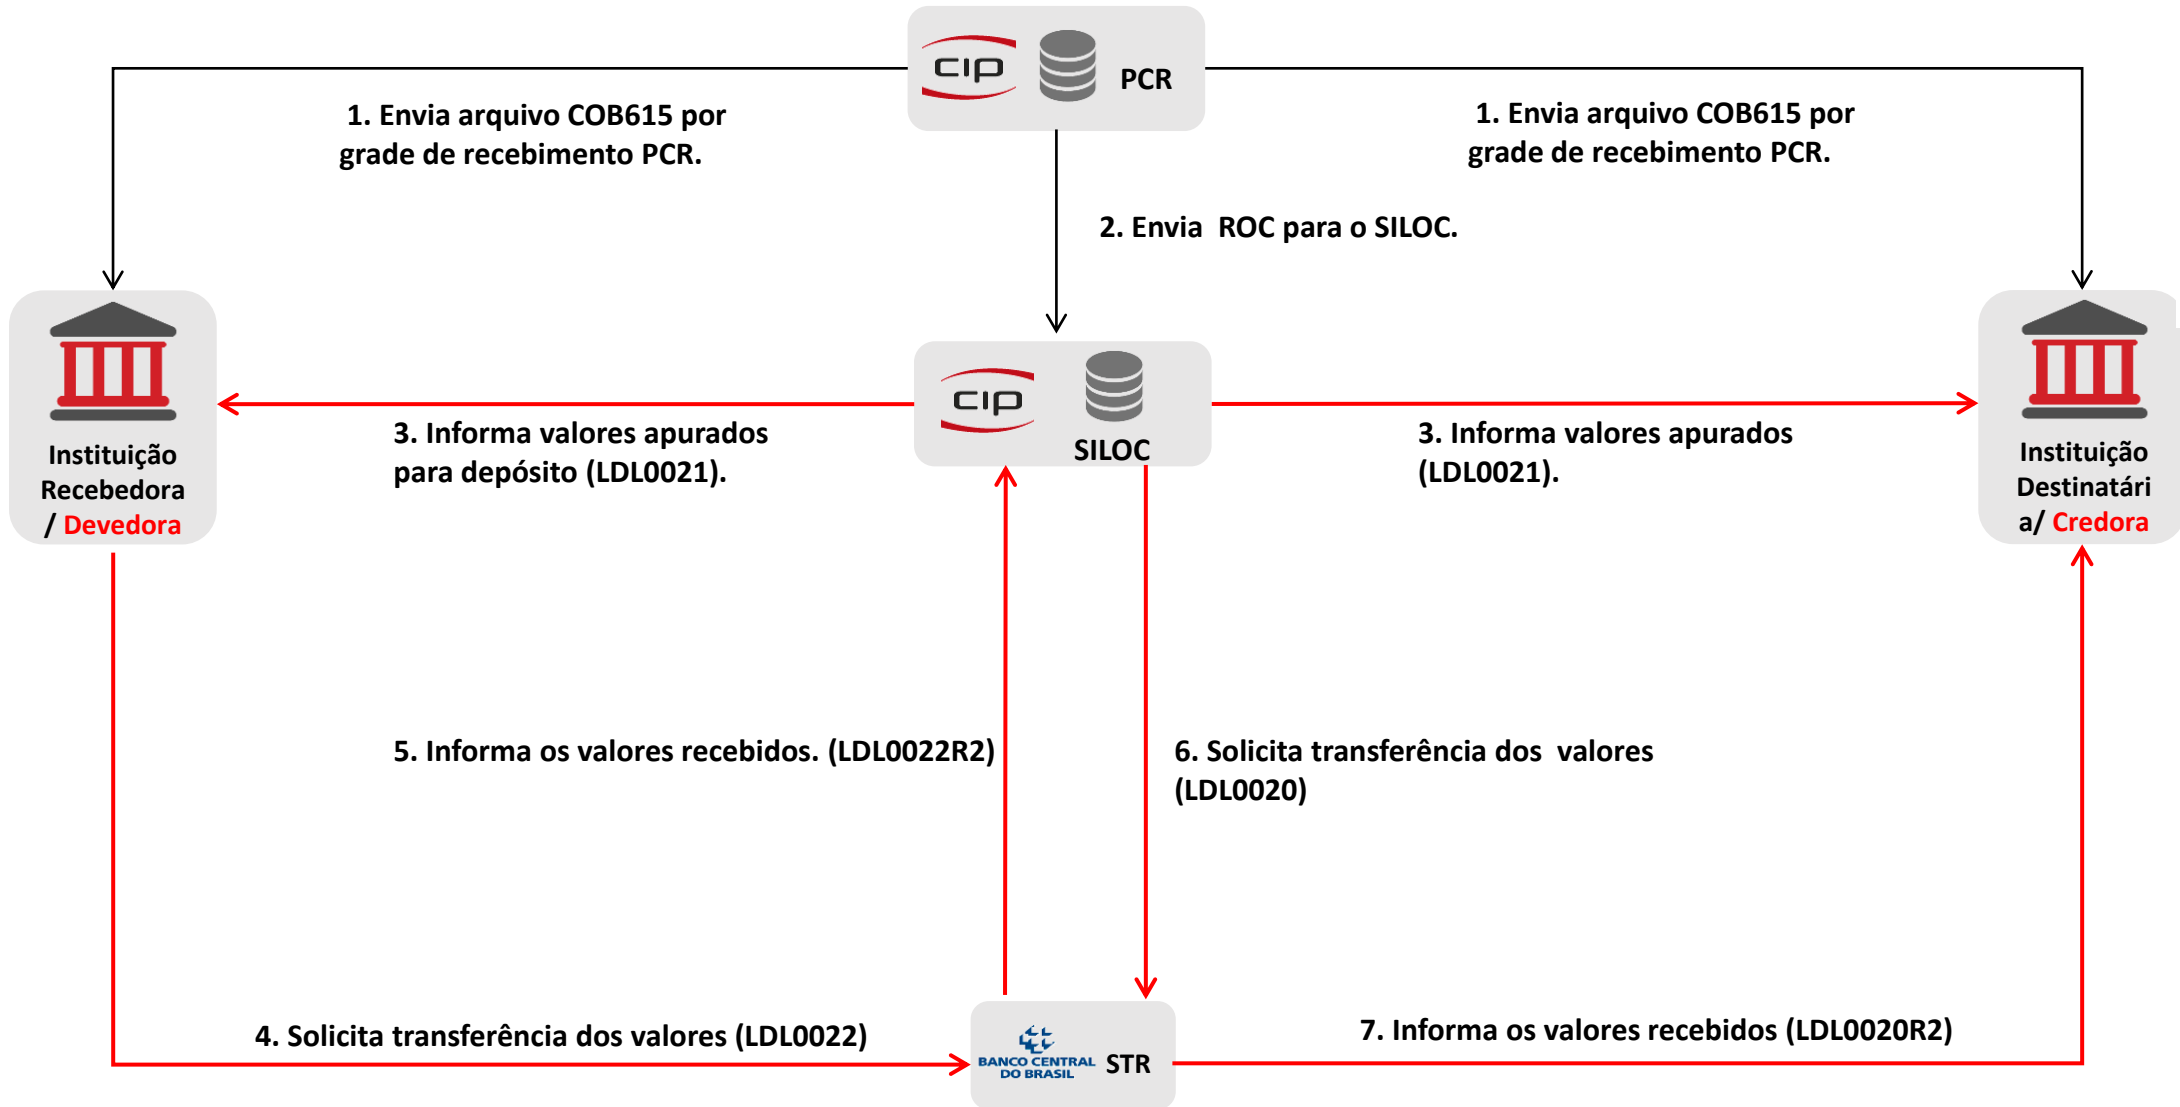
cip PCR

1. Envia arquivo COB615 por grade de recebimento PCR.

1. Envia arquivo COB615 por grade de recebimento PCR.

2. Envia ROC para o SILOC.

Instituição Recebedora / Devedora

cip SILOC

Instituição Destinatária/ Credora

3. Informa valores apurados para depósito (LDL0021).

3. Informa valores apurados (LDL0021).

5. Informa os valores recebidos. (LDL0022R2)

6. Solicita transferência dos valores (LDL0020)

4. Solicita transferência dos valores (LDL0022)

BANCO CENTRAL DO BRASIL STR

7. Informa os valores recebidos (LDL0020R2)